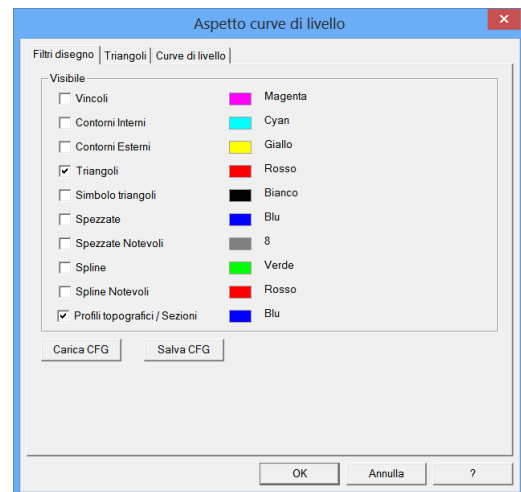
Aspetto curve di livello

Filtri disegno | Triangoli | Curve di livello

Visibile

| | | |
|---|---|---|
| ☐ Vincoli | | Magenta |
| ☐ Contorni Interni | | Cyan |
| ☐ Contorni Esterni | | Giallo |
| ☑ Triangoli | | Rosso |
| ☐ Simbolo triangoli | | Bianco |
| ☐ Spezzate | | Blu |
| ☐ Spezzate Notevoli | | 8 |
| ☐ Spline | | Verde |
| ☐ Spline Notevoli | | Rosso |
| ☑ Profili topografici / Sezioni | | Blu |

Carica CFG    Salva CFG

OK    Annulla    ?